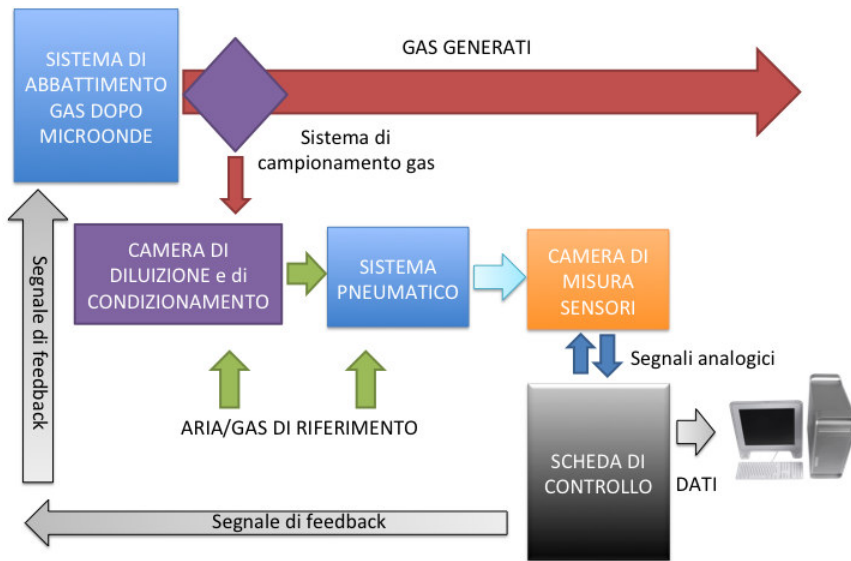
SISTEMA DI ABBATTIMENTO GAS DOPO MICROONDE

GAS GENERATI

Sistema di campionamento gas

Segnale di feedback

CAMERA DI DILUIZIONE e di CONDIZIONAMENTO

SISTEMA PNEUMATICO

CAMERA DI MISURA SENSORI

Segnali analogici

ARIA/GAS DI RIFERIMENTO

SCHEDA DI CONTROLLO

DATI

Segnale di feedback